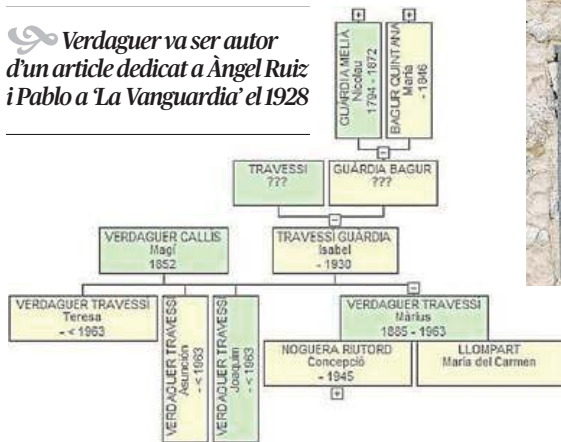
Verdaguer va ser autor d'un article dedicat a Àngel Ruiz i Pablo a 'La Vanguardia' el 1928

GUÀRDIA MELIÀ
Nicolau
1794 - 1872

BAGUR QUINTANA
Maria
- 1846

TRAVESSI
???

GUÀRDIA BAGUR
???

VERDAGUER CALLIS
Magí
1852

TRAVESSI GUÀRDIA
Isabel
- 1930

VERDAGUER TRAVESSI
Teresa
- < 1963

VERDAGUER TRAVESSI
Asunción
- < 1963

VERDAGUER TRAVESSI
Joaquim
- < 1963

VERDAGUER TRAVESSI
Màrius
1885 - 1963

NOGUERA RUTORD
Concepció
- 1945

LLOMPART
María del Carmen